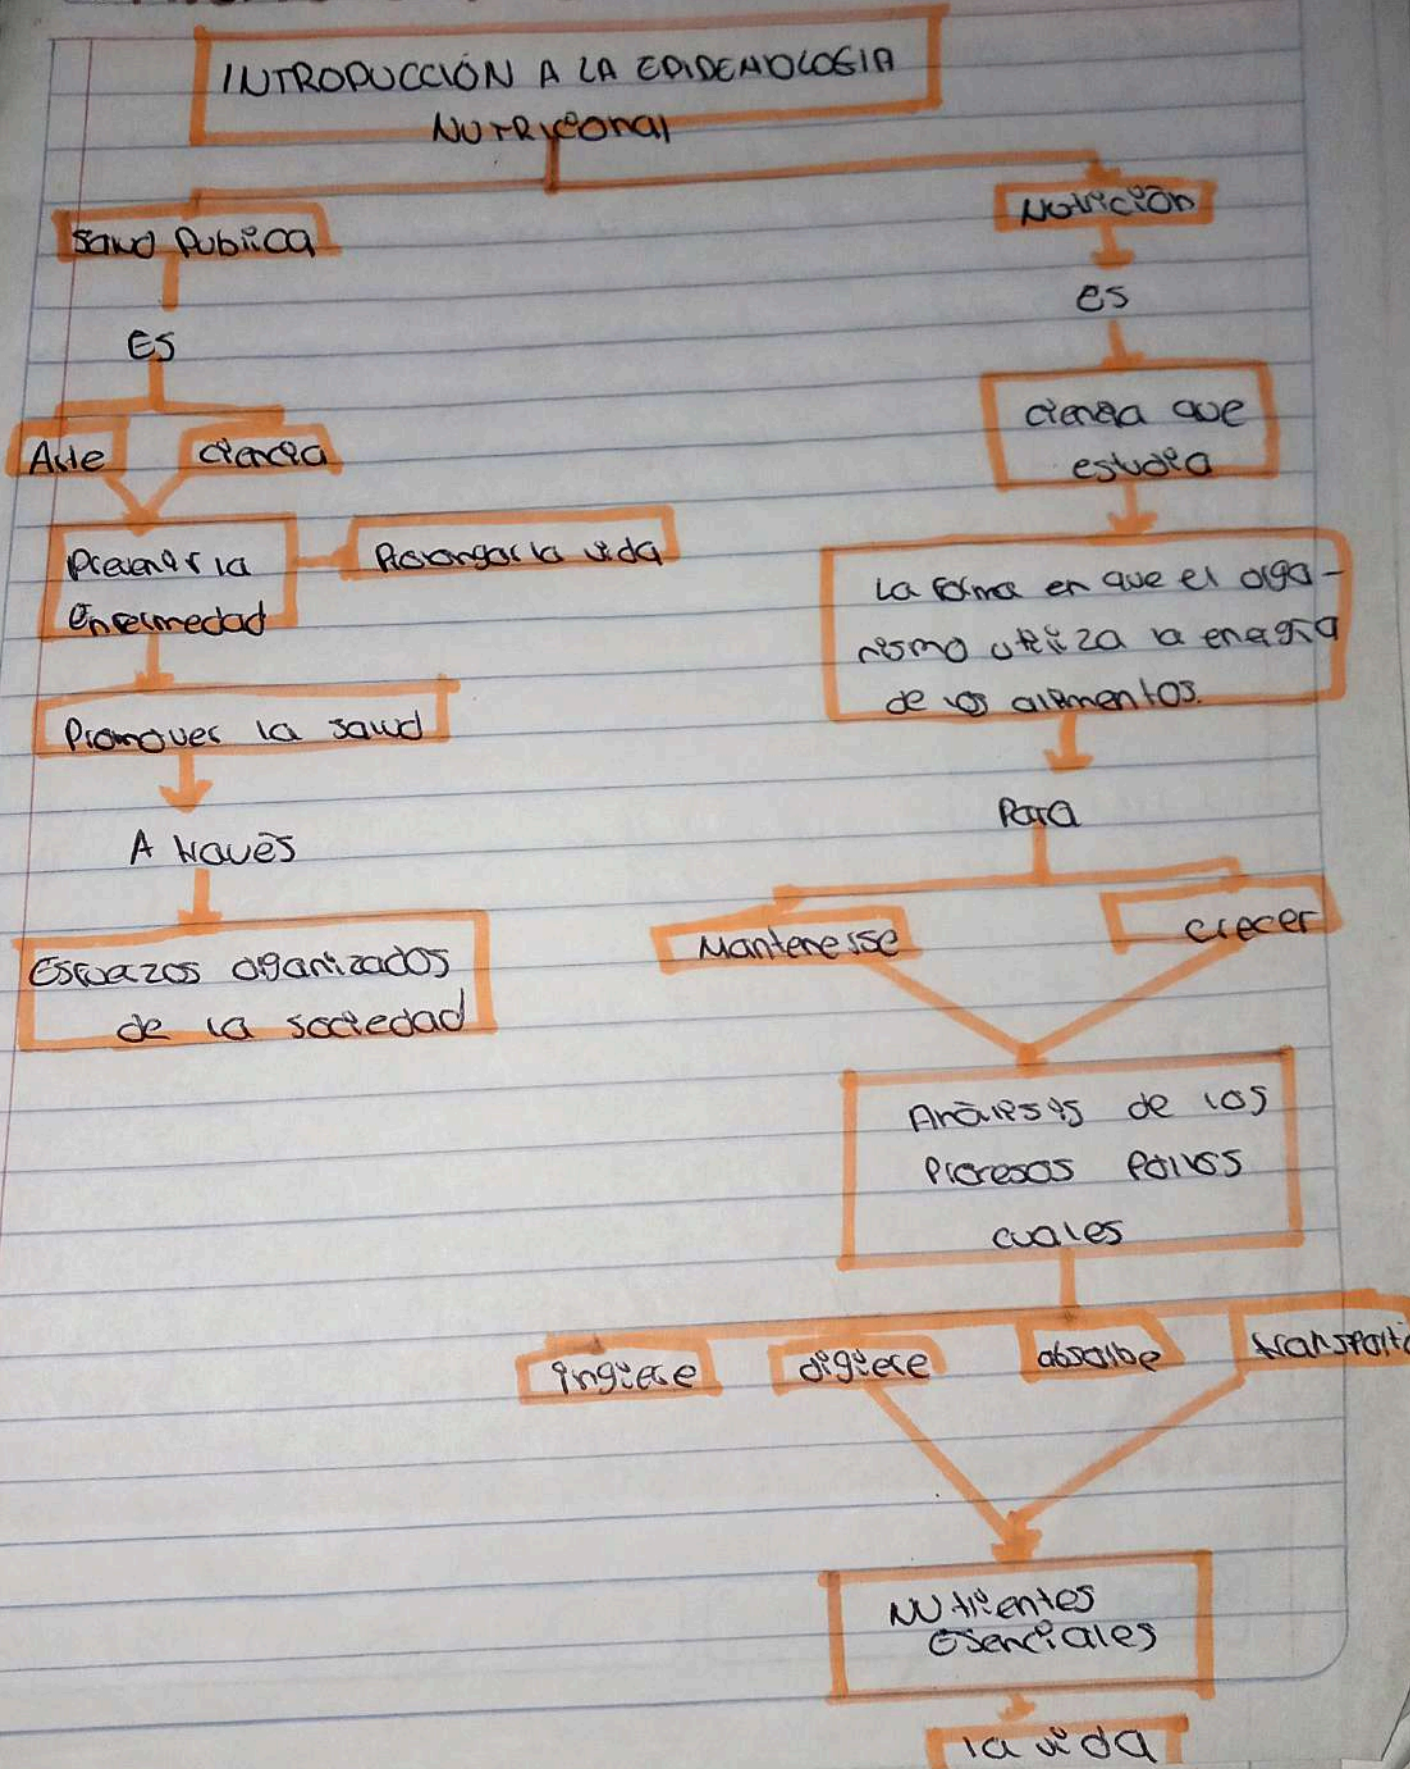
INTRODUCCIÓN A LA EPIDEMIOLOGIA Nutricional

Salud Publica

ES

Arte

ciencia

Prevenir la enfermedad

Prolongar la vida

Promover la salud

A traves

Esfuerzos organizados de la sociedad

Nutrición

es

ciencia que estudia

la forma en que el organismo utiliza la energia de los alimentos.

Para

Mantenerse

crecer

Análisis de los procesos por los cuales

ingiere

digiere

absorbe

transport

Nutrientes esenciales

la vida